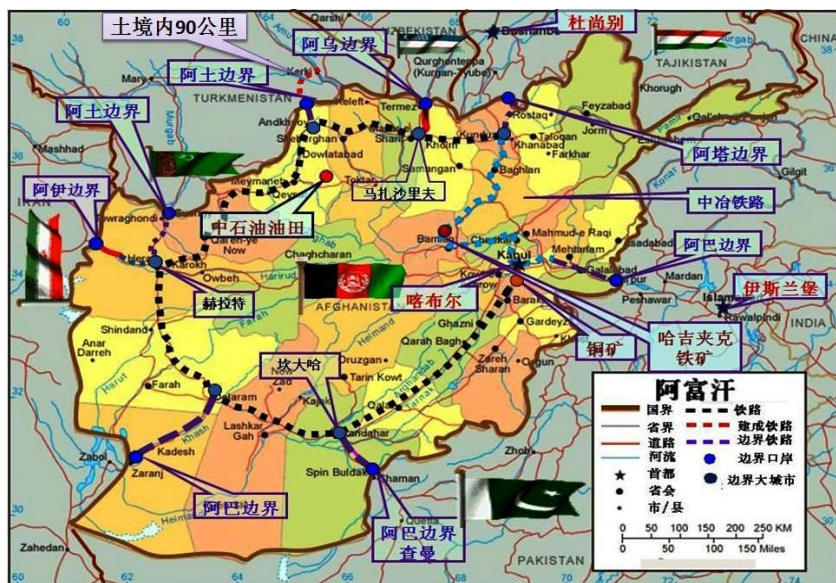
土境内90公里
阿乌边界
杜尚别
阿土边界
阿土边界
阿塔边界
阿伊边界
马扎沙里夫
中石油油田
中冶铁路
阿巴边界
伊斯兰堡
喀布尔
赫拉特
哈吉夹克铁矿
铜矿
坎大哈
阿巴边界
阿巴边界查曼
TAJIKISTAN
TURKMENISTAN
IRAN
AFGHANISTAN
PAKISTAN
Dushanbe
Kurgan-Tyube
Mary
Kerki
Termez
Andkhvoy
Sheberghan
Mazar-e Sharif
Kholm
Kunduz
Rostaq
Feyzabad
Khorugh
Taloqan
Jorm
Khanabad
Farkhar
Mashhad
Dowlatabad
Samangan
Baghlan
Meymaneh
Toktar
Towraghondi
Qal'eh-ye Now
Bamian
Charikar
Mahmud-e Raqi
Mehtarlam
Asadabad
Jalalabad
Kabul
Peshawar
Islamabad
Rawalpindi
Herat
Karokh
Owbeh
Chaghcharan
Harirud
Gilgit
Mardan
Kowt-e Ashrow
Baraki
Gardez
Ghazni
Khowst
Shindand
Anar Darreh
Farah
Delaram
Helmand
Qarah Bagh
Sharan
Druzgan
Tarin Kowt
Kajaki
Lashkar Gah
Kandahar
Spin Buldak
Chaman
Zaranj
Kadesh
Zabol
Zahedan
Quetta
Harut
Khash
阿富汗
国界
铁路
省界
建成铁路
道路
边界铁路
河流
边界口岸
首都
边界大城市
省会
市/县
0 50 100 150 200 250 KM
0 50 100 150 Miles